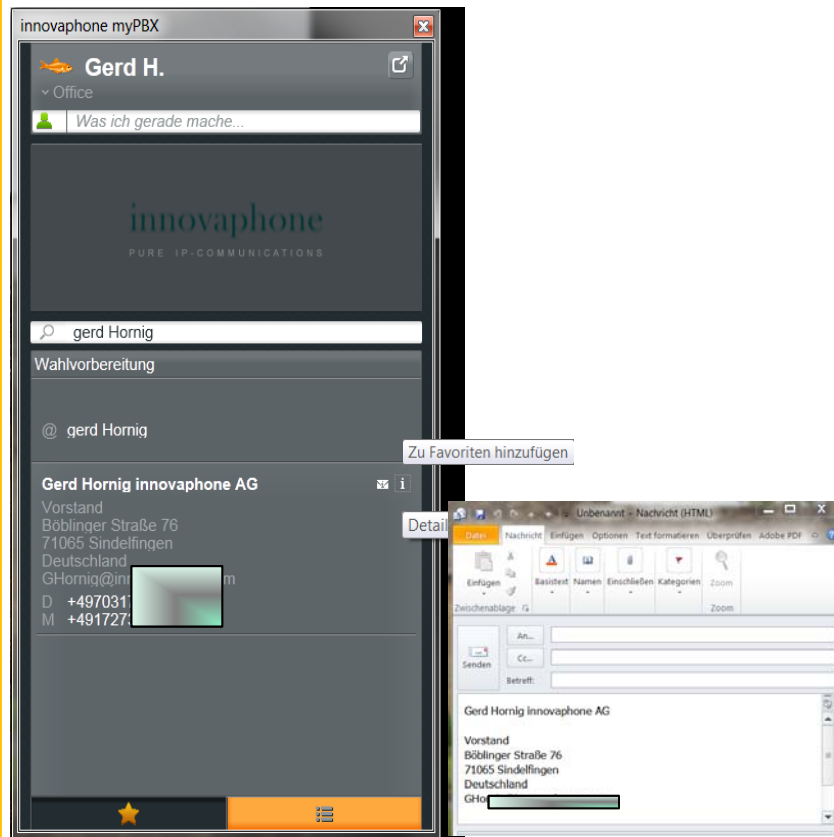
innovaphone myPBX

Gerd H.
Office
Was ich gerade mache...

innovaphone
PURE IP-COMMUNICATIONS

gerd Hornig

Wahlvorbereitung

@ gerd Hornig

Zu Favoriten hinzufügen

Gerd Hornig innovaphone AG
Vorstand
Böblinger Straße 76
71065 Sindelfingen
Deutschland
GHornig@inn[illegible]m
D +4970317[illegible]
M +4917273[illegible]

Detail

Unbenannt - Nachricht (HTML)
Datei Nachricht Einfügen Optionen Text formatieren Überprüfen Adobe PDF
Einfügen Basistext Namen Einschließen Kategorien Zoom
Zwischenablage Zoom
Senden
An...
Cc...
Betreff:

Gerd Hornig innovaphone AG

Vorstand
Böblinger Straße 76
71065 Sindelfingen
Deutschland
GHo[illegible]